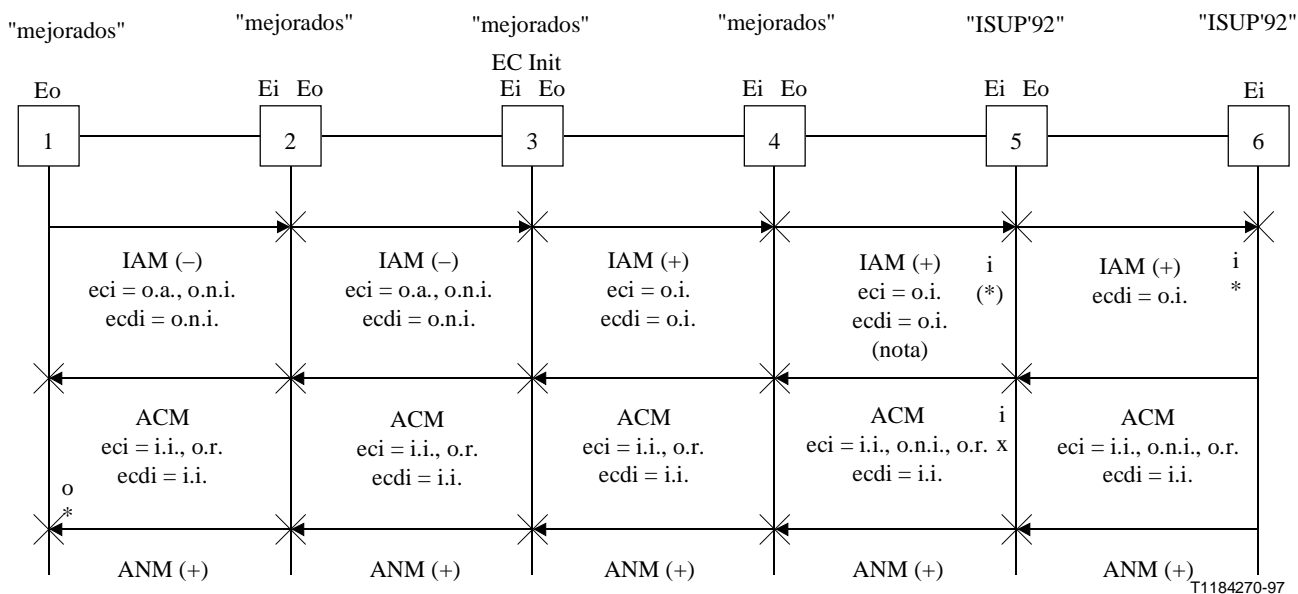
"mejorados" "mejorados" "mejorados" "mejorados" "ISUP'92" "ISUP'92"

EC Init

Eo Ei Eo Ei Eo Ei Eo Ei Eo Ei

1 2 3 4 5 6

IAM (–)
eci = o.a., o.n.i.
ecdi = o.n.i.

IAM (–)
eci = o.a., o.n.i.
ecdi = o.n.i.

IAM (+)
eci = o.i.
ecdi = o.i.

IAM (+)
eci = o.i.
ecdi = o.i.
(nota)

i
(*)

IAM (+)
ecdi = o.i.

i
*

ACM
eci = i.i., o.r.
ecdi = i.i.

ACM
eci = i.i., o.r.
ecdi = i.i.

ACM
eci = i.i., o.r.
ecdi = i.i.

ACM
eci = i.i., o.n.i., o.r.
ecdi = i.i.

i
x

ACM
eci = i.i., o.n.i., o.r.
ecdi = i.i.

o
*

ANM (+) ANM (+) ANM (+) ANM (+) ANM (+)

T1184270-97